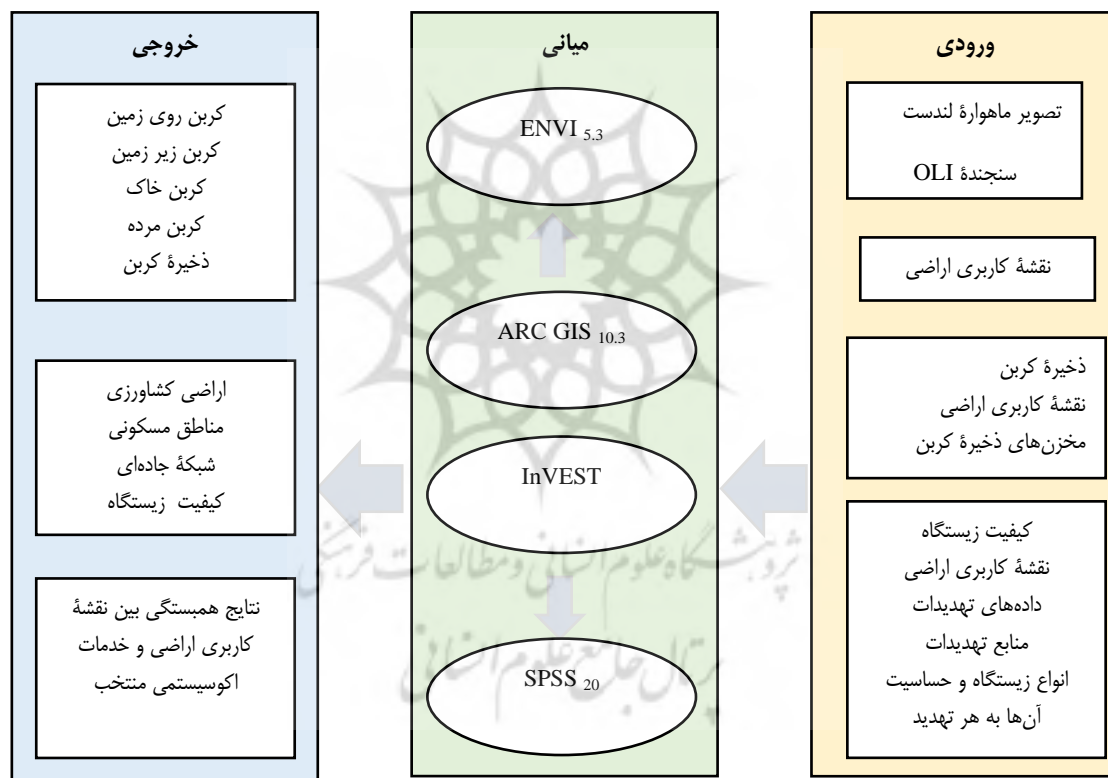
ورودی

تصویر ماهوارهٔ لندست
سنجندهٔ OLI

نقشهٔ کاربری اراضی

ذخیرهٔ کربن
نقشهٔ کاربری اراضی
مخزن‌های ذخیرهٔ کربن

کیفیت زیستگاه
نقشهٔ کاربری اراضی
داده‌های تهدیدات
منابع تهدیدات
انواع زیستگاه و حساسیت آن‌ها به هر تهدید

میانی

ENVI $_{5.3}$

ARC GIS $_{10.3}$

InVEST

SPSS $_{20}$

خروجی

کربن روی زمین
کربن زیر زمین
کربن خاک
کربن مرده
ذخیرهٔ کربن

اراضی کشاورزی
مناطق مسکونی
شبکهٔ جاده‌ای
کیفیت زیستگاه

نتایج همبستگی بین نقشهٔ کاربری اراضی و خدمات اکوسیستمی منتخب

پژوهشگاه علوم انسانی و مطالعات فرهنگی
پرتال جامع علوم انسانی